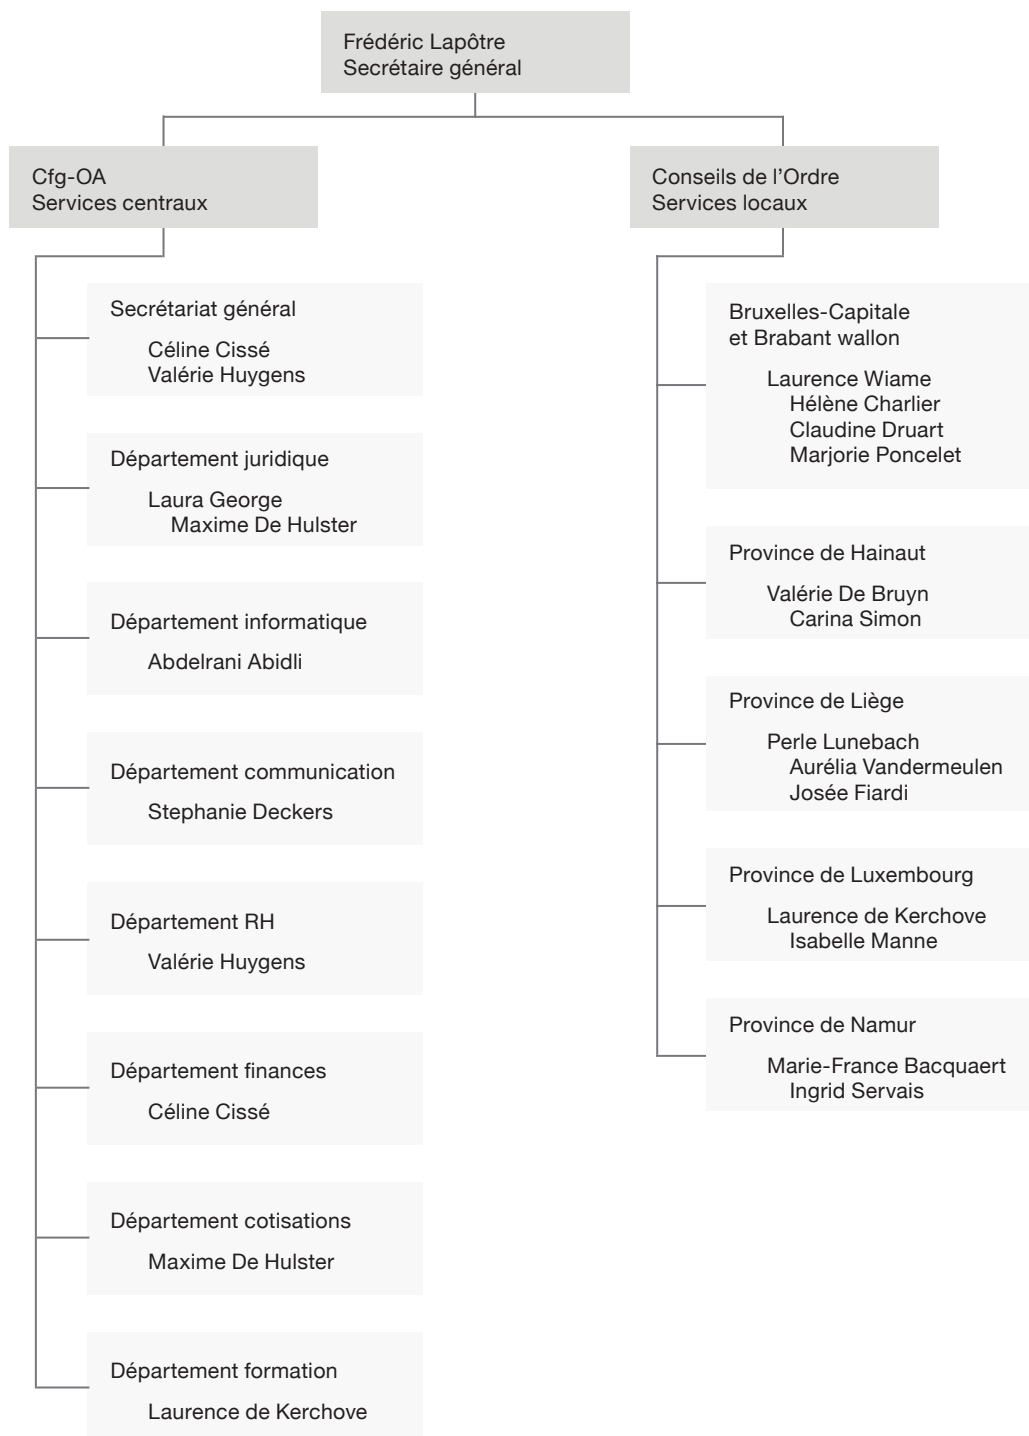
Frédéric Lapôtre
Secrétaire général

Cfg-OA
Services centraux

Secrétariat général
Céline Cissé
Valérie Huygens

Département juridique
Laura George
Maxime De Hulster

Département informatique
Abdelrani Abidli

Département communication
Stephanie Deckers

Département RH
Valérie Huygens

Département finances
Céline Cissé

Département cotisations
Maxime De Hulster

Département formation
Laurence de Kerchove

Conseils de l'Ordre
Services locaux

Bruxelles-Capitale
et Brabant wallon
Laurence Wiame
Hélène Charlier
Claudine Druart
Marjorie Poncelet

Province de Hainaut
Valérie De Bruyn
Carina Simon

Province de Liège
Perle Lunebach
Aurélia Vandermeulen
Josée Fiardi

Province de Luxembourg
Laurence de Kerchove
Isabelle Manne

Province de Namur
Marie-France Bacquaert
Ingrid Servais